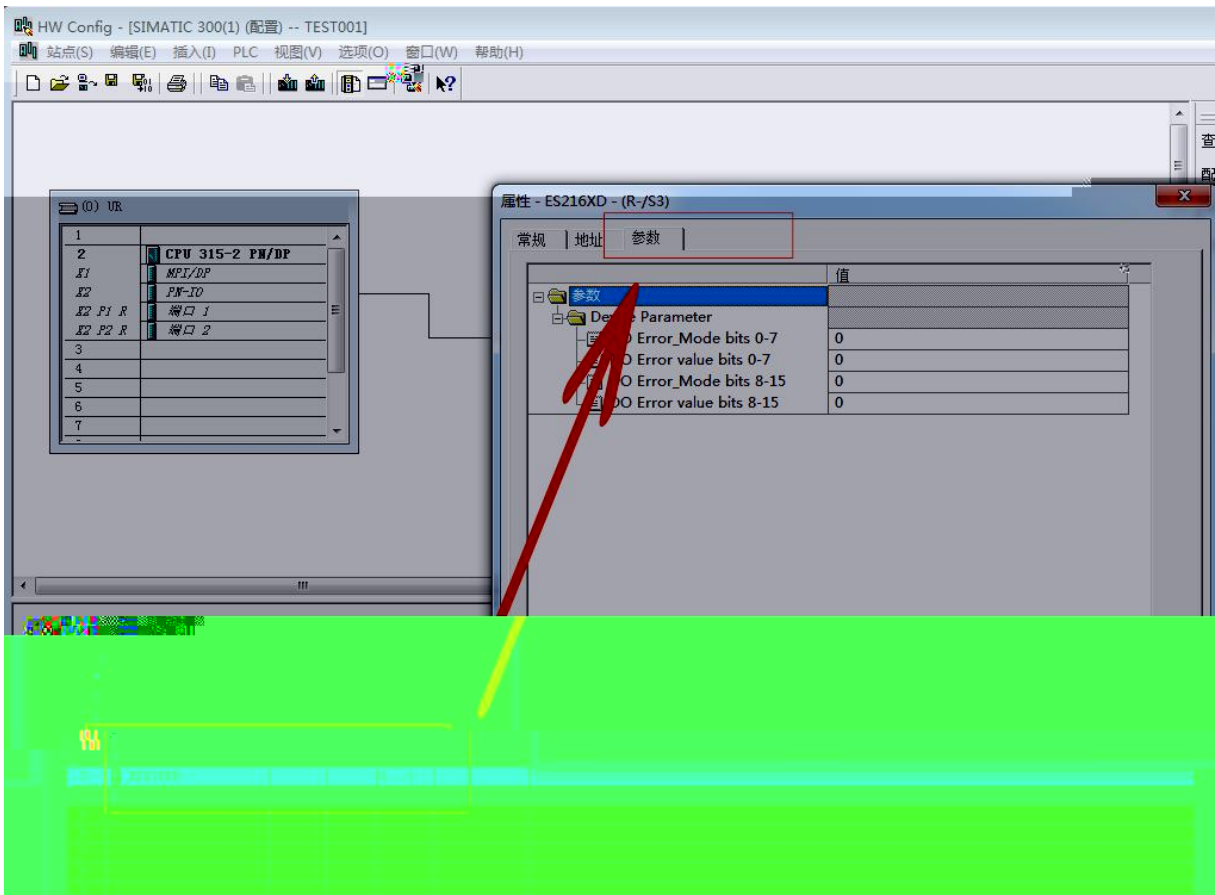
HW Config - [SIMATIC 300(1) (配置) -- TEST001]

站点(S) 编辑(E) 插入(I) PLC 视图(V) 选项(O) 窗口(W) 帮助(H)

查
配

(0) UR

| | |
|---|---|
| 1 | |
| 2 | CPU 315-2 PN/DP |
| X1 | MPI/DP |
| X2 | PN-IO |
| X2 P1 R | 端口 1 |
| X2 P2 R | 端口 2 |
| 3 | |
| 4 | |
| 5 | |
| 6 | |
| 7 | |

属性 - ES216XD - (R-/S3)

常规 | 地址 | 参数

| | 值 |
|---|---|
| 参数 | |
| De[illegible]e Parameter | |
| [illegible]O Error_Mode bits 0-7 | 0 |
| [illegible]O Error value bits 0-7 | 0 |
| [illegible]O Error_Mode bits 8-15 | 0 |
| DO Error value bits 8-15 | 0 |